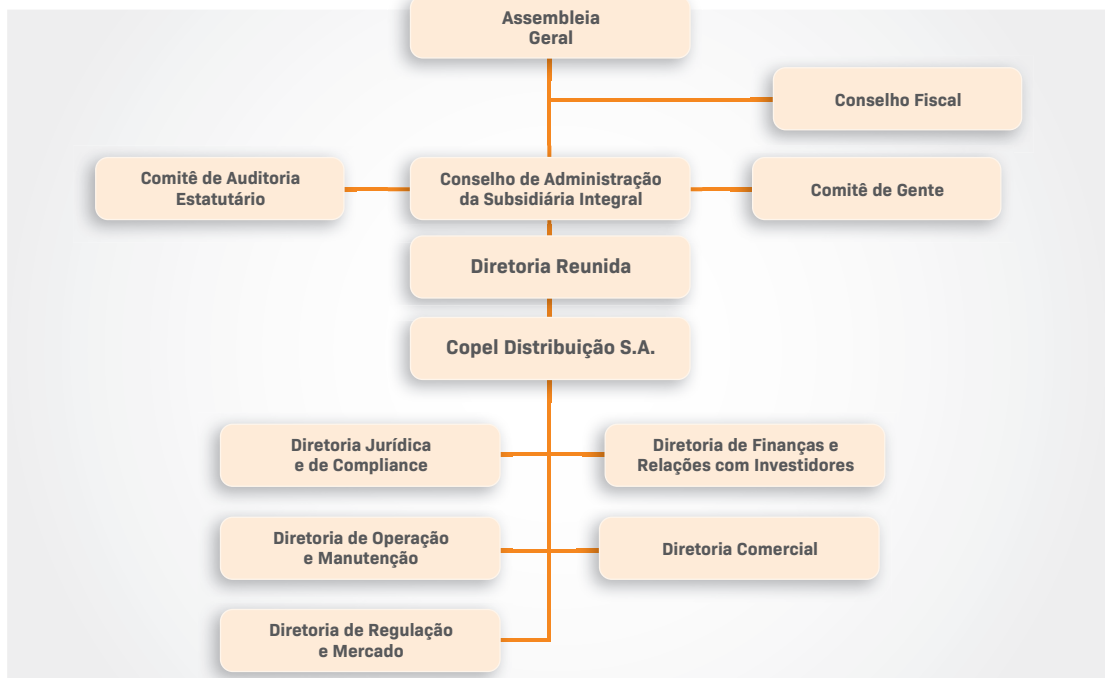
Assembleia Geral

Conselho Fiscal

Comitê de Auditoria Estatutário

Conselho de Administração da Subsidiária Integral

Comitê de Gente

Diretoria Reunida

Copel Distribuição S.A.

Diretoria Jurídica e de Compliance

Diretoria de Finanças e Relações com Investidores

Diretoria de Operação e Manutenção

Diretoria Comercial

Diretoria de Regulação e Mercado